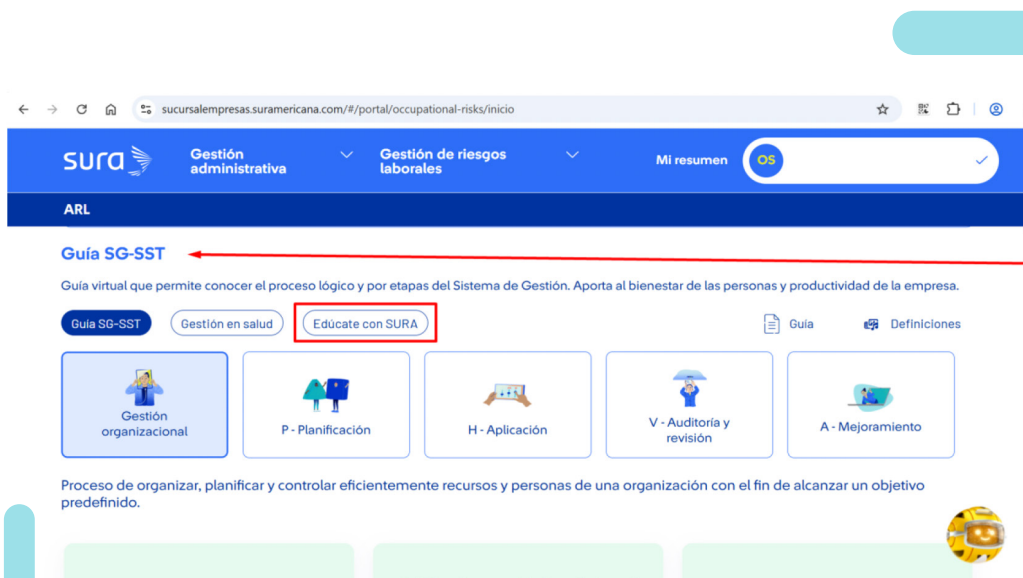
sucursalempresas.suramericana.com/#/portal/occupational-risks/inicio

sura

Gestión administrativa

Gestión de riesgos laborales

Mi resumen

OS

ARL

Guía SG-SST

Guía virtual que permite conocer el proceso lógico y por etapas del Sistema de Gestión. Aporta al bienestar de las personas y productividad de la empresa.

Guía SG-SST

Gestión en salud

Edúcate con SURA

Guía

Definiciones

Gestión organizacional

P - Planificación

H - Aplicación

V - Auditoría y revisión

A - Mejoramiento

Proceso de organizar, planificar y controlar eficientemente recursos y personas de una organización con el fin de alcanzar un objetivo predefinido.